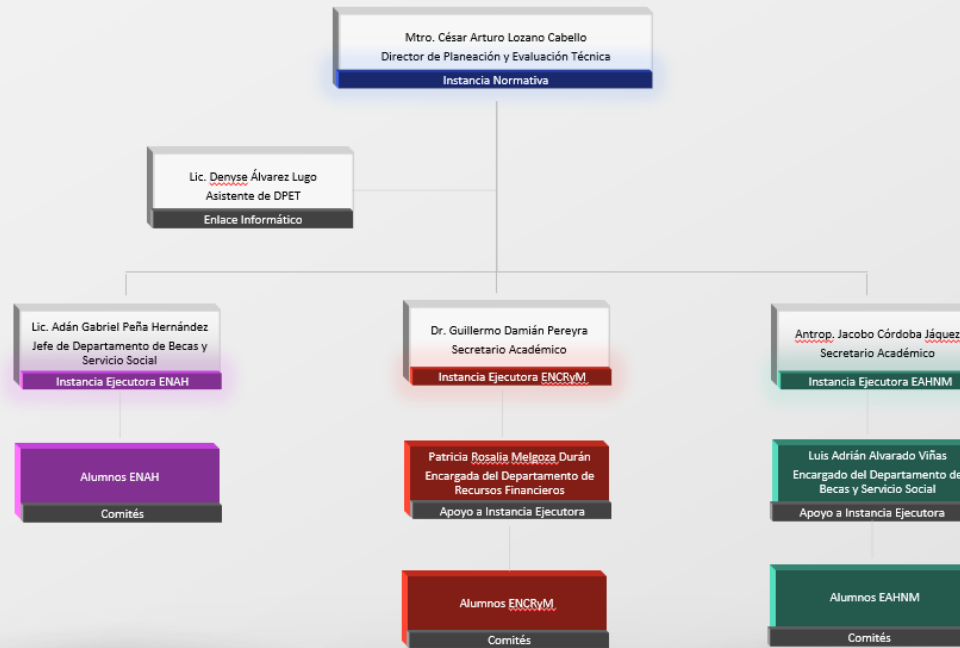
Mtro. César Arturo Lozano Cabello
Director de Planeación y Evaluación Técnica
Instancia Normativa

Lic. Denyse Álvarez Lugo
Asistente de DPET
Enlace Informático

Lic. Adán Gabriel Peña Hernández
Jefe de Departamento de Becas y Servicio Social
Instancia Ejecutora ENAH

Alumnos ENAH
Comités

Dr. Guillermo Damián Pereyra
Secretario Académico
Instancia Ejecutora ENCRyM

Patricia Rosalia Melgoza Durán
Encargada del Departamento de Recursos Financieros
Apoyo a Instancia Ejecutora

Alumnos ENCRyM
Comités

Antrop. Jacobo Córdoba Jáquez
Secretario Académico
Instancia Ejecutora EAHNM

Luis Adrián Alvarado Viñas
Encargado del Departamento de Becas y Servicio Social
Apoyo a Instancia Ejecutora

Alumnos EAHNM
Comités